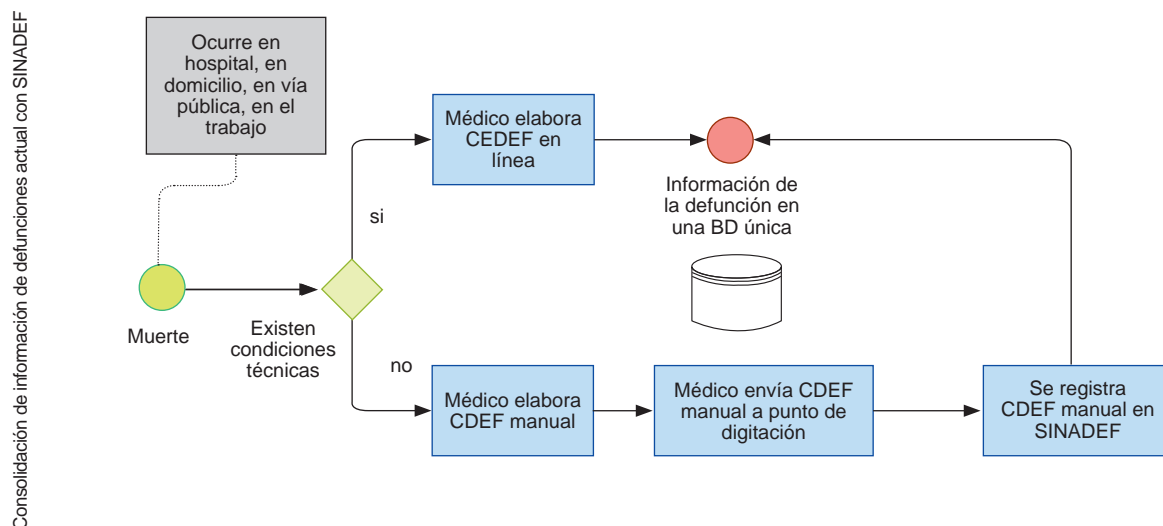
Consolidación de información de defunciones actual con SINADEF

Ocurre en hospital, en domicilio, en vía pública, en el trabajo

Muerte

Existen condiciones técnicas

si

no

Médico elabora CEDEF en línea

Información de la defunción en una BD única

Médico elabora CDEF manual

Médico envía CDEF manual a punto de digitación

Se registra CDEF manual en SINADEF